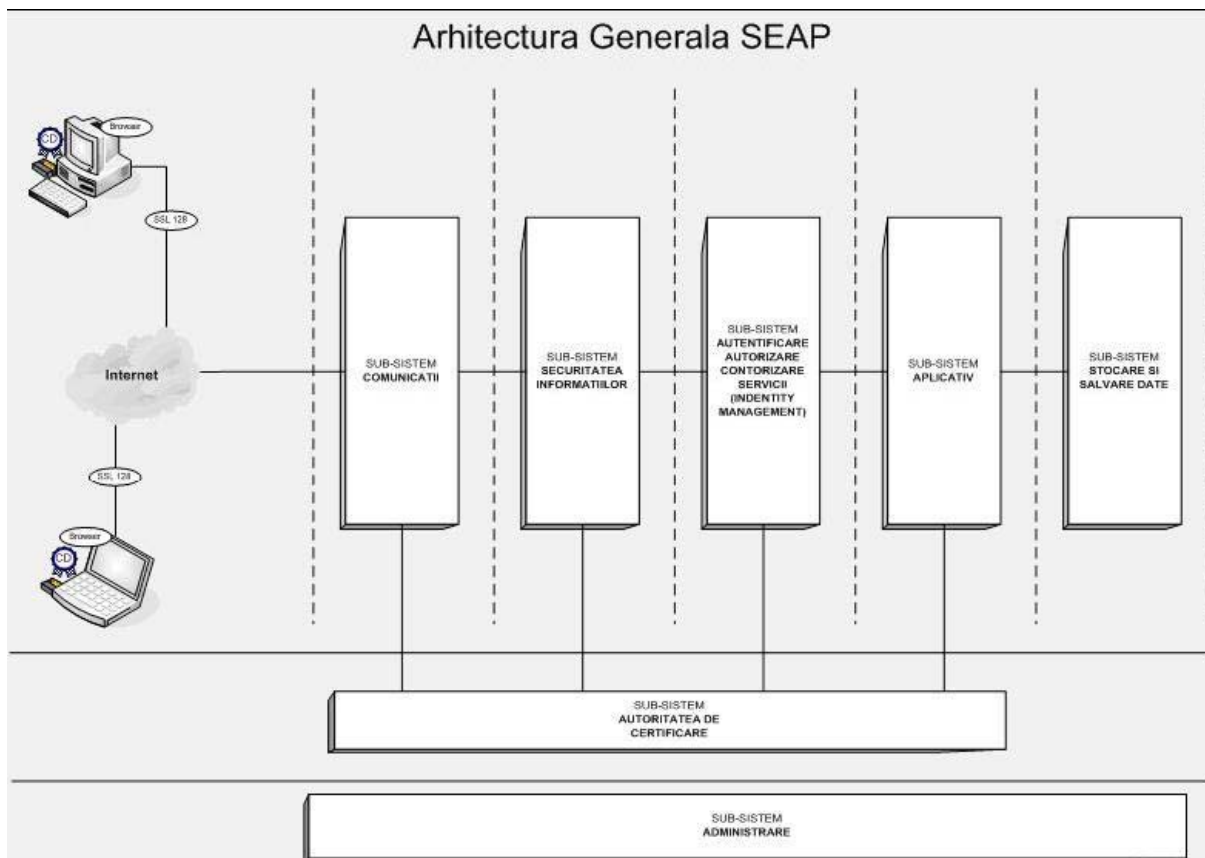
Arhitectura Generala SEAP

Browser

CD

SSL 128

Internet

SSL 128

Browser

CD

SUB-SISTEM
COMUNICATII

SUB-SISTEM
SECURITATEA INFORMATIILOR

SUB-SISTEM
AUTENTIFICARE AUTORIZARE CONTORIZARE SERVICII (INDENTITY MANAGEMENT)

SUB-SISTEM
APLICATIV

SUB-SISTEM
STOCARE SI SALVARE DATE

SUB-SISTEM
AUTORITATEA DE CERTIFICARE

SUB-SISTEM
ADMINISTRARE